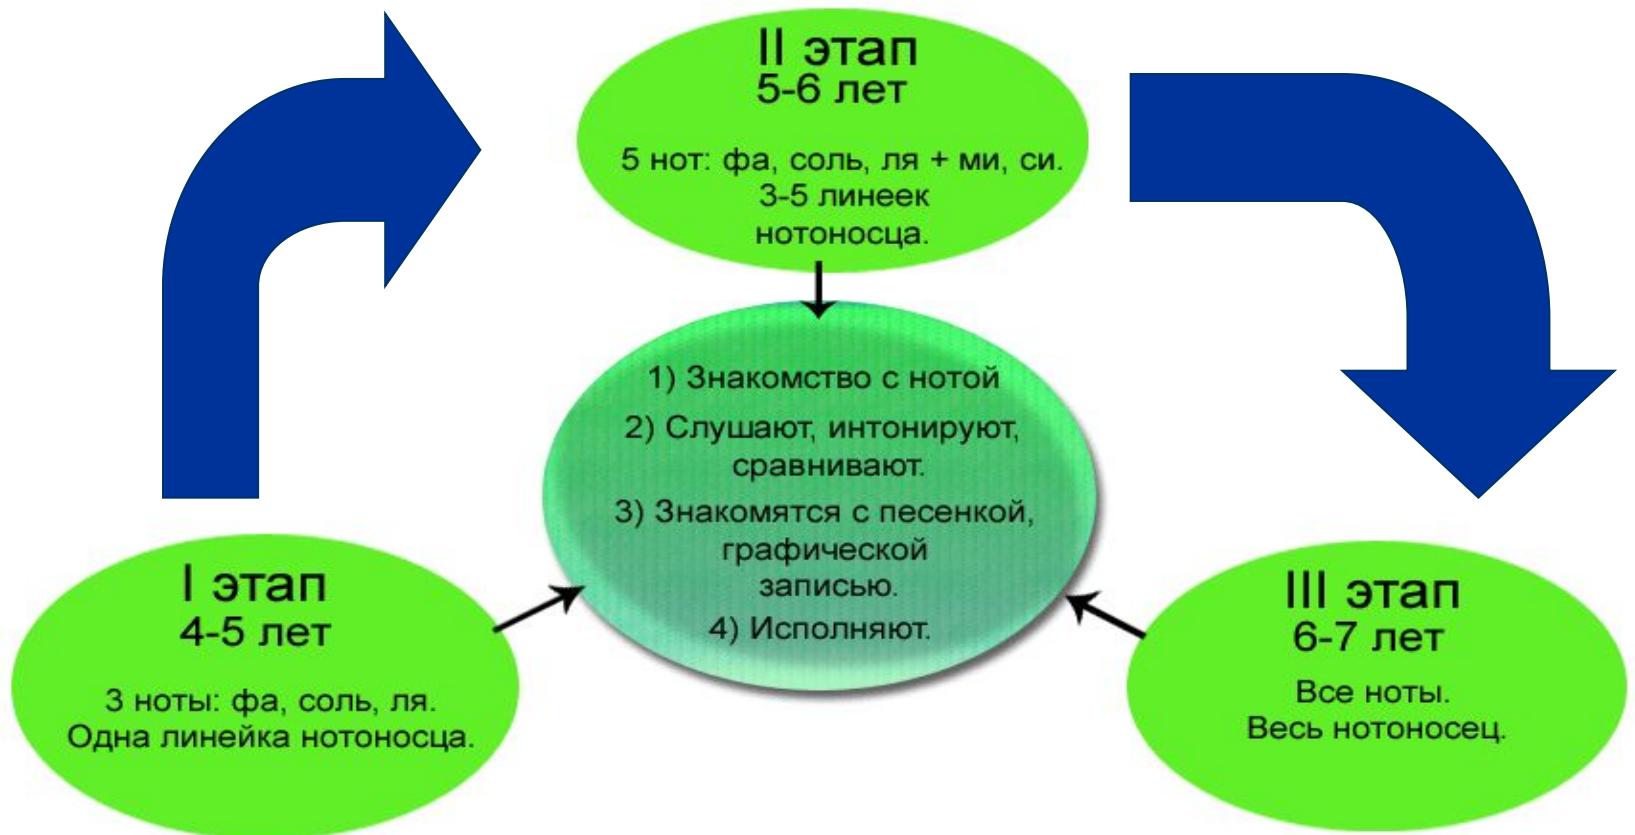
II этап
5-6 лет

5 нот: фа, соль, ля + ми, си.
3-5 линеек нотоносца.

1) Знакомство с нотой

2) Слушают, интонируют, сравнивают.

3) Знакомятся с песенкой, графической записью.

4) Исполняют.

I этап
4-5 лет

3 ноты: фа, соль, ля.
Одна линейка нотоносца.

III этап
6-7 лет

Все ноты.
Весь нотоносец.